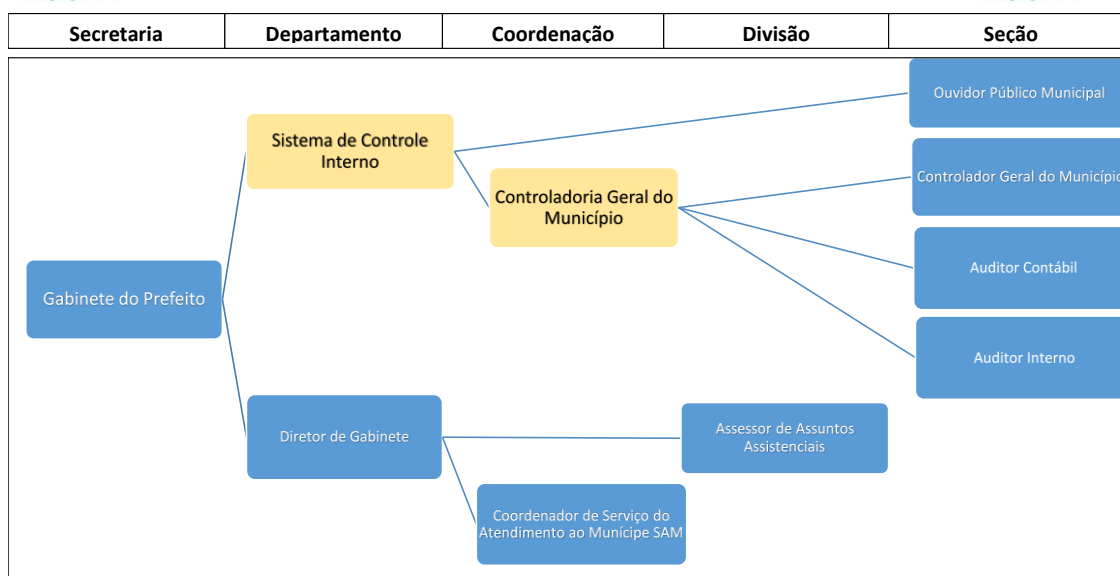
| Secretaria | Departamento | Coordenação | Divisão | Seção |
|---|---|---|---|---|

Gabinete do Prefeito

Sistema de Controle Interno

Controladoria Geral do Município

Ouvidor Público Municipal

Controlador Geral do Municípi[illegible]

Auditor Contábil

Auditor Interno

Diretor de Gabinete

Assessor de Assuntos Assistenciais

Coordenador de Serviço do Atendimento ao Munícipe SAM